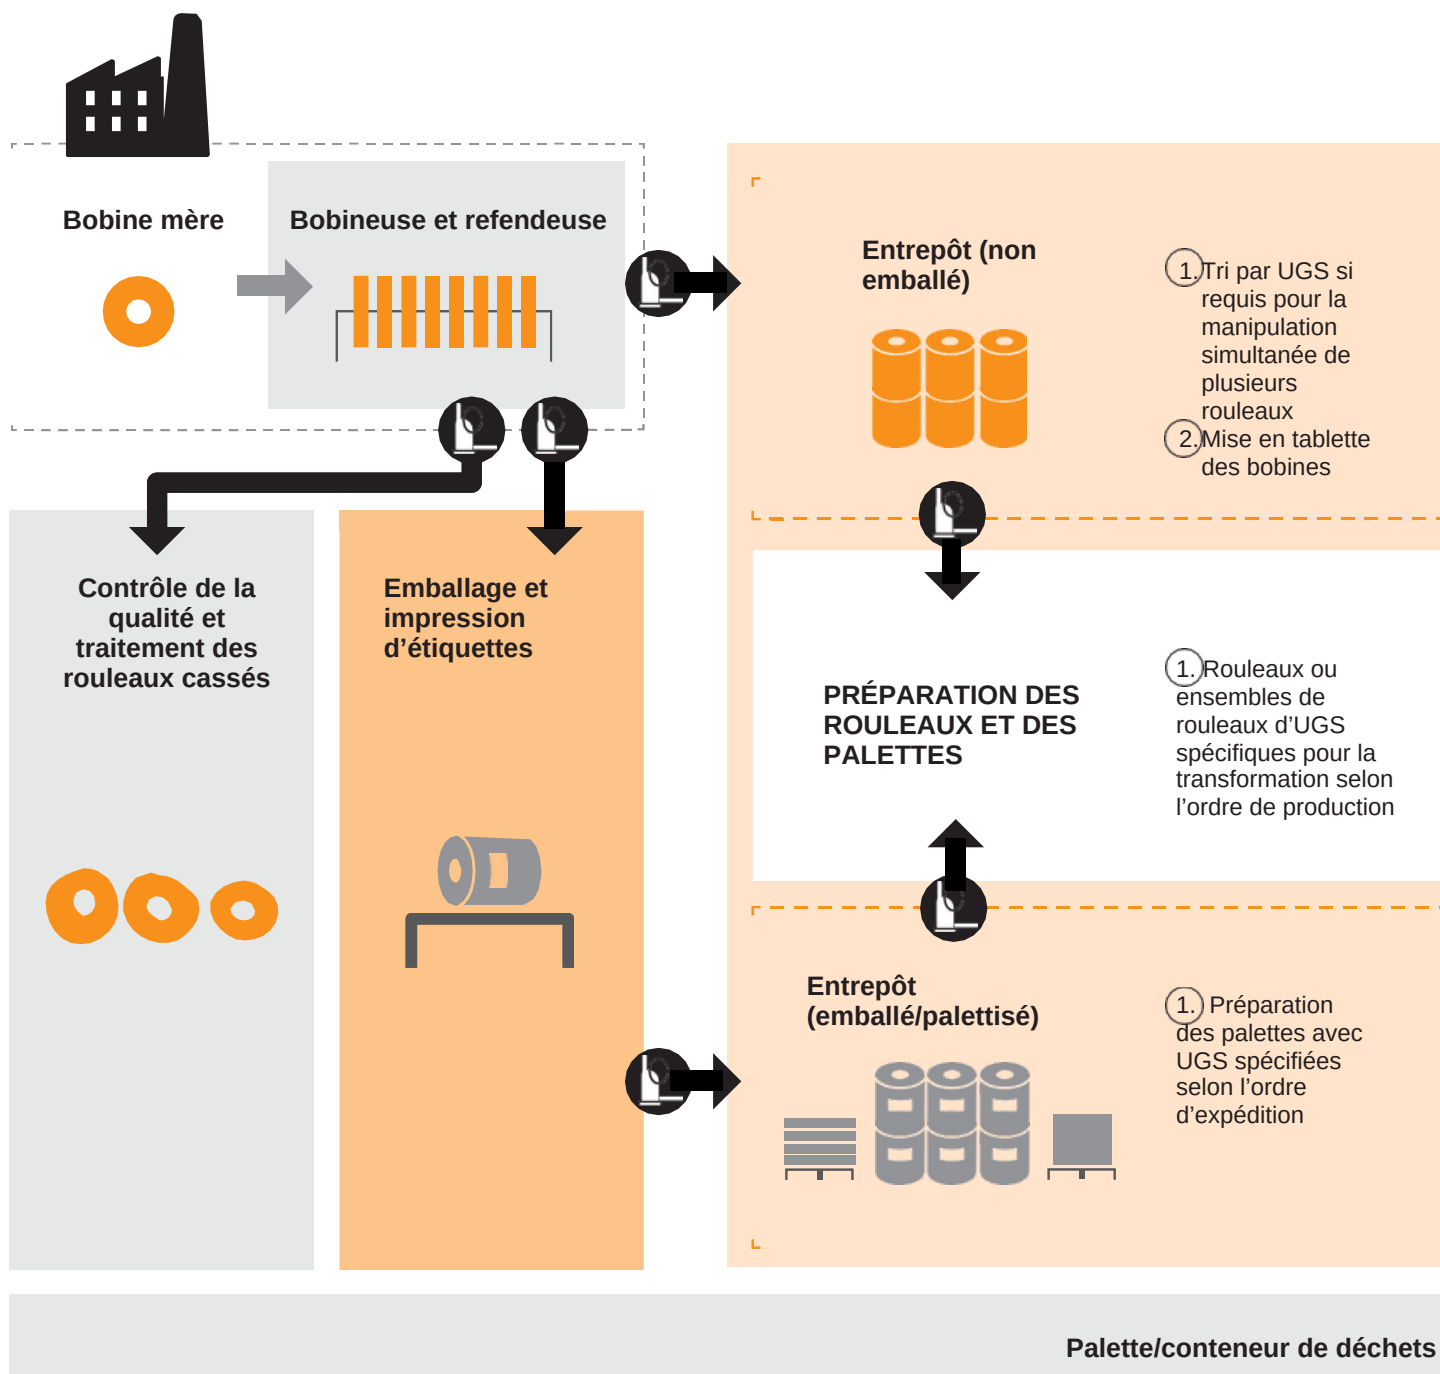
Bobine mère

Bobineuse et refendeuse

Entrepôt (non emballé)

1. Tri par UGS si requis pour la manipulation simultanée de plusieurs rouleaux
2. Mise en tablette des bobines

Contrôle de la qualité et traitement des rouleaux cassés

Emballage et impression d'étiquettes

PRÉPARATION DES ROULEAUX ET DES PALETTES

1. Rouleaux ou ensembles de rouleaux d'UGS spécifiques pour la transformation selon l'ordre de production

Entrepôt (emballé/palettisé)

1. Préparation des palettes avec UGS spécifiées selon l'ordre d'expédition

Palette/conteneur de déchets